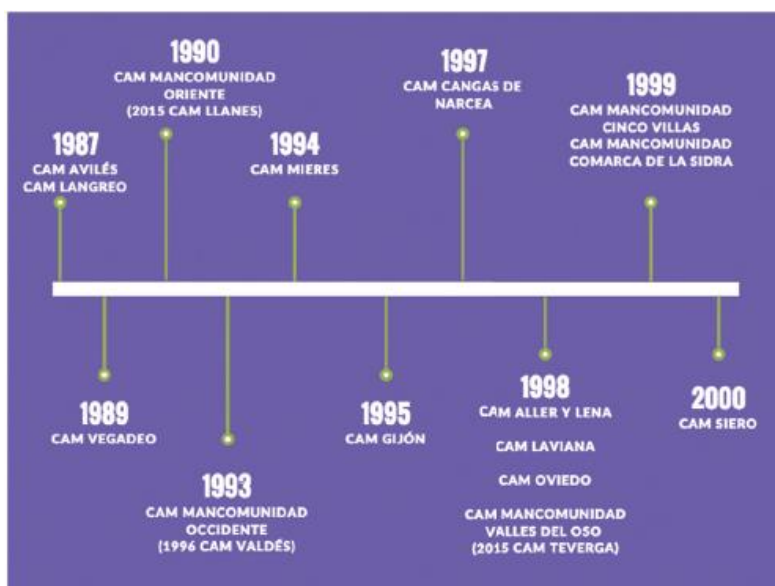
1990
CAM MANCOMUNIDAD ORIENTE
(2015 CAM LLANES)

1997
CAM CANGAS DE NARCEA

1999
CAM MANCOMUNIDAD CINCO VILLAS
CAM MANCOMUNIDAD COMARCA DE LA SIDRA

1987
CAM AVILÉS
CAM LANGREO

1994
CAM MIERES

1989
CAM VEGADEO

1993
CAM MANCOMUNIDAD OCCIDENTE
(1996 CAM VALDÉS)

1995
CAM GIJÓN

1998
CAM ALLER Y LENA

CAM LAVIANA

CAM OVIEDO

CAM MANCOMUNIDAD VALLES DEL OSO
(2015 CAM TEVERGA)

2000
CAM SIERO